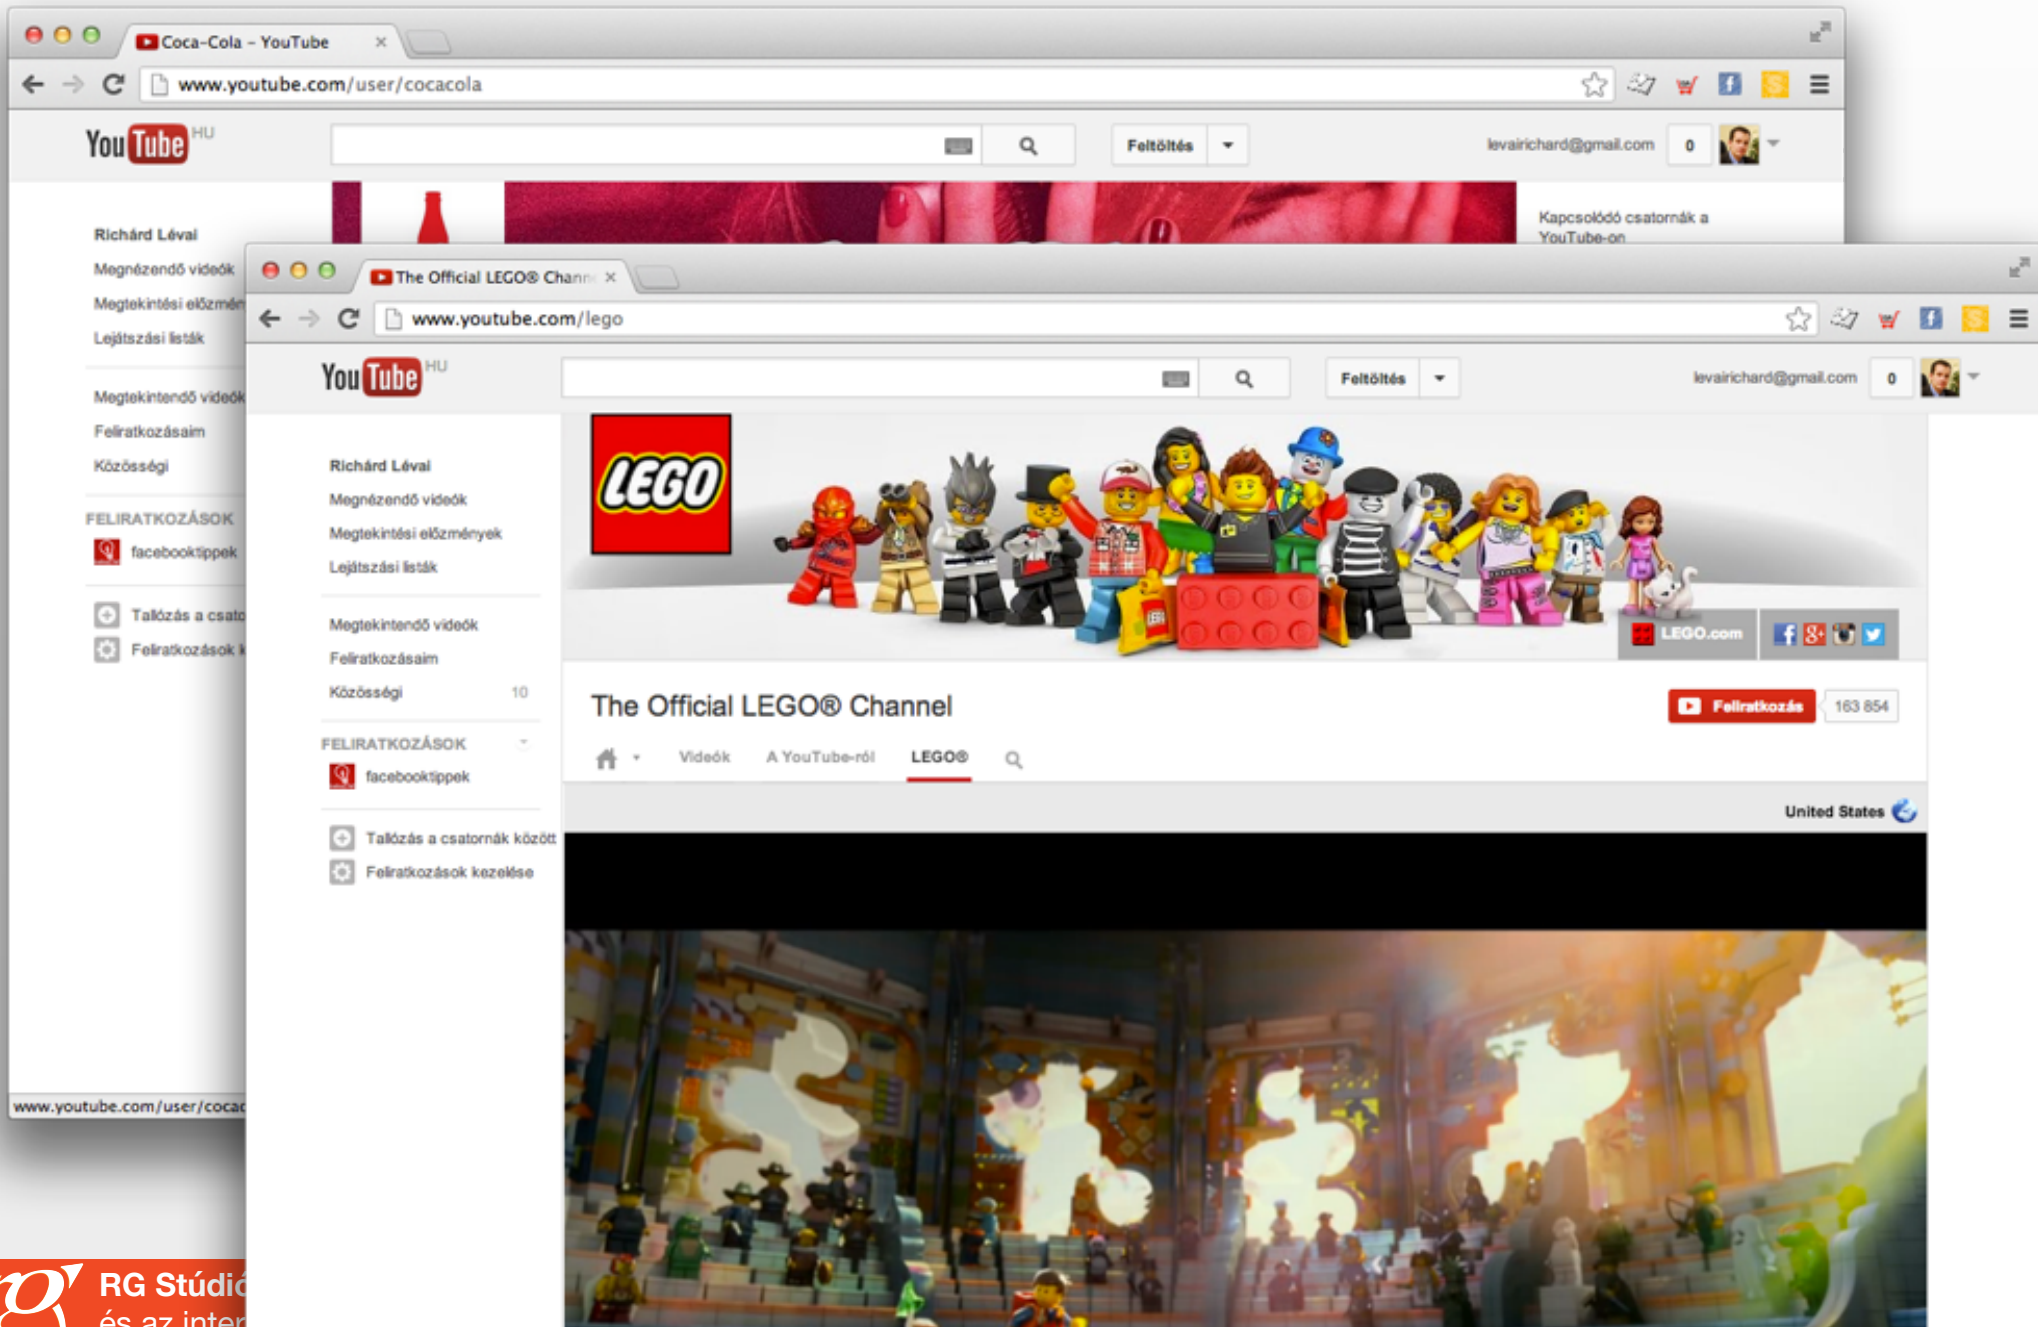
Coca-Cola - YouTube

www.youtube.com/user/cocacola

YouTube HU

Feltöltés

levairichard@gmail.com 0

Richárd Lévai
Megnézendő videók
Megtekintési előzmén
Lejátszási listák

Megtekintendő videók
Feliratkozásaim
Közösségi

FELIRATKOZÁSOK
facebooktippek

Tallózás a csato
Feliratkozások k

Kapcsolódó csatornák a YouTube-on

www.youtube.com/user/cocac

The Official LEGO® Chann

www.youtube.com/lego

YouTube HU

Feltöltés

levairichard@gmail.com 0

Richárd Lévai
Megnézendő videók
Megtekintési előzmények
Lejátszási listák

Megtekintendő videók
Feliratkozásaim
Közösségi 10

FELIRATKOZÁSOK
facebooktippek

Tallózás a csatornák között
Feliratkozások kezelése

LEGO

LEGO.com

The Official LEGO® Channel

Feliratkozás 163 854

Videók A YouTube-ról LEGO®

United States

RG Stúdió
és az inter